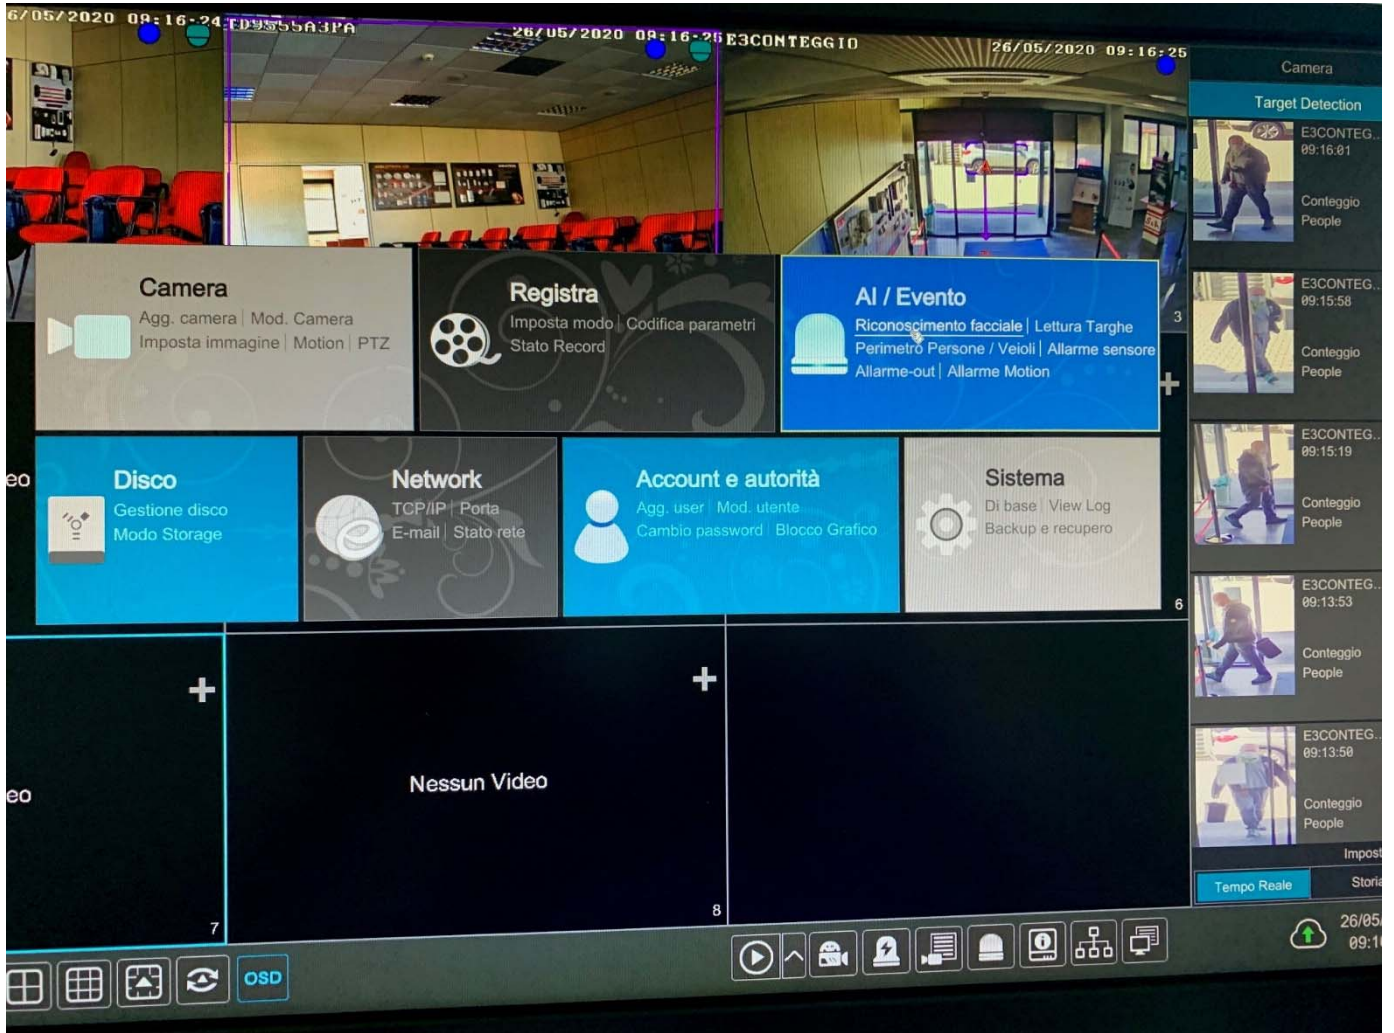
6/05/2020 09:16:24 FD9555A3PA

26/05/2020 09:16:25 E3CONTEGGIO

26/05/2020 09:16:25

Camera

Target Detection

E3CONTEG...
09:16:01
Conteggio People

E3CONTEG...
09:15:58
Conteggio People

E3CONTEG...
09:15:19
Conteggio People

E3CONTEG...
09:13:53
Conteggio People

E3CONTEG...
09:13:50
Conteggio People

Impost

Tempo Reale

Storia

Camera
Agg. camera | Mod. Camera
Imposta immagine | Motion | PTZ

Registra
Imposta modo | Codifica parametri
Stato Record

AI / Evento
Riconoscimento facciale | Lettura Targhe
Perimetro Persone / Veioli | Allarme sensore
Allarme-out | Allarme Motion

3

Disco
Gestione disco
Modo Storage

Network
TCP/IP | Porta
E-mail | Stato rete

Account e autorità
Agg. user | Mod. utente
Cambio password | Blocco Grafico

Sistema
Di base | View Log
Backup e recupero

6

eo

eo

7

Nessun Video

8

OSD

26/05
09:1